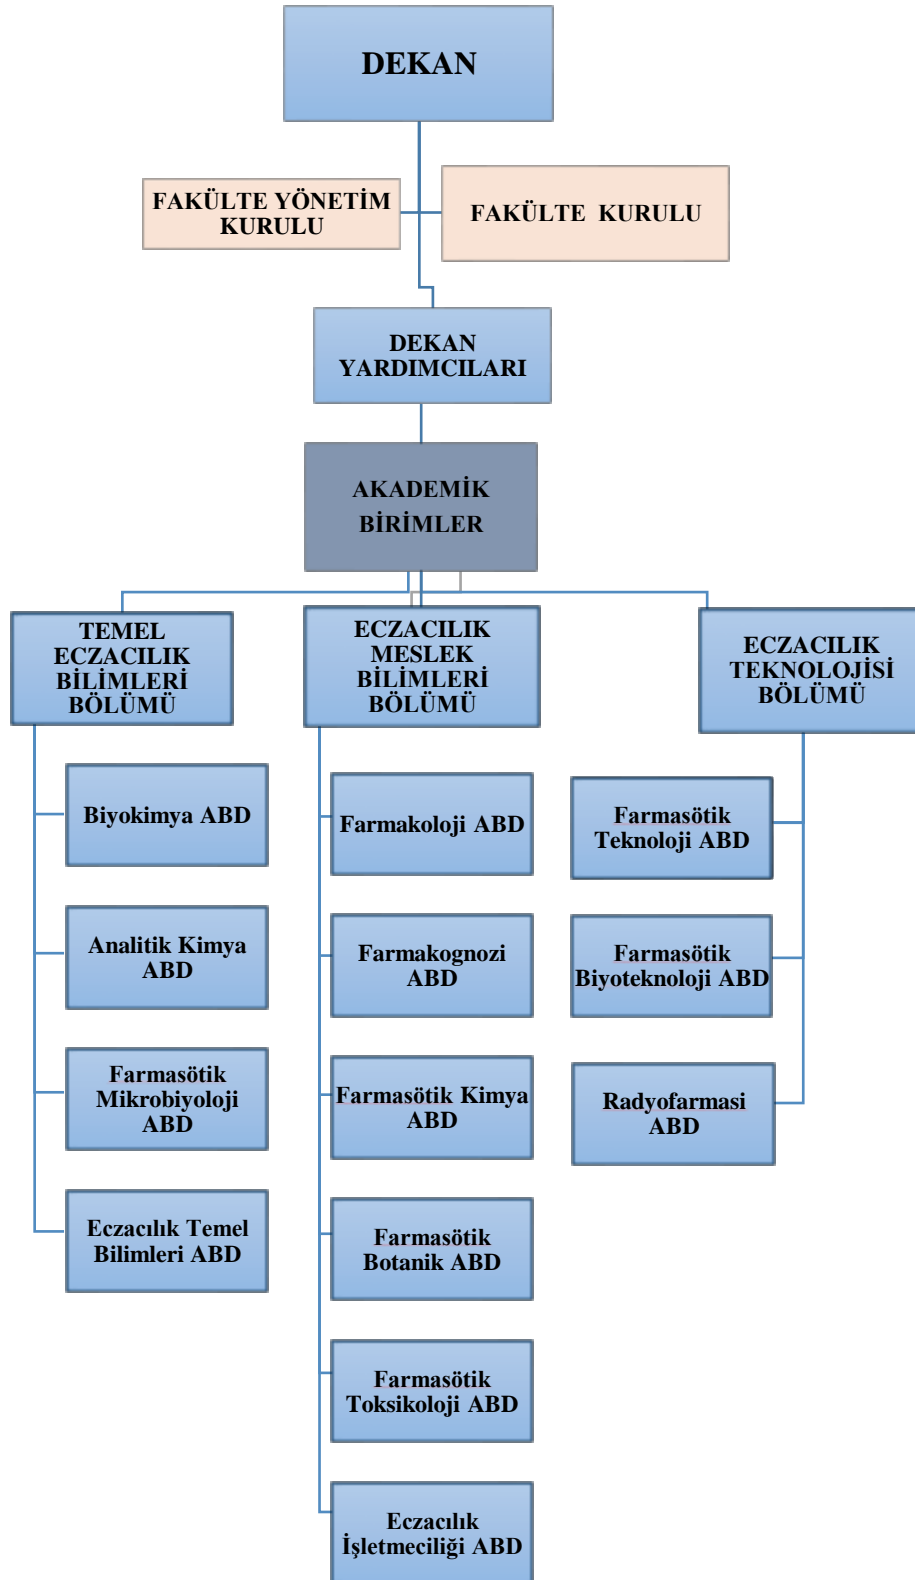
DEKAN

FAKÜLTE YÖNETİM KURULU

FAKÜLTE KURULU

DEKAN YARDIMCILARI

AKADEMİK BİRİMLER

TEMEL ECZACILIK BİLİMLERİ BÖLÜMÜ

ECZACILIK MESLEK BİLİMLERİ BÖLÜMÜ

ECZACILIK TEKNOLOJİSİ BÖLÜMÜ

Biyokimya ABD

Analitik Kimya ABD

Farmasötik Mikrobiyoloji ABD

Eczacılık Temel Bilimleri ABD

Farmakoloji ABD

Farmakognozi ABD

Farmasötik Kimya ABD

Farmasötik Botanik ABD

Farmasötik Toksikoloji ABD

Eczacılık İşletmeciliği ABD

Farmasötik Teknoloji ABD

Farmasötik Biyoteknoloji ABD

Radyofarmasi ABD